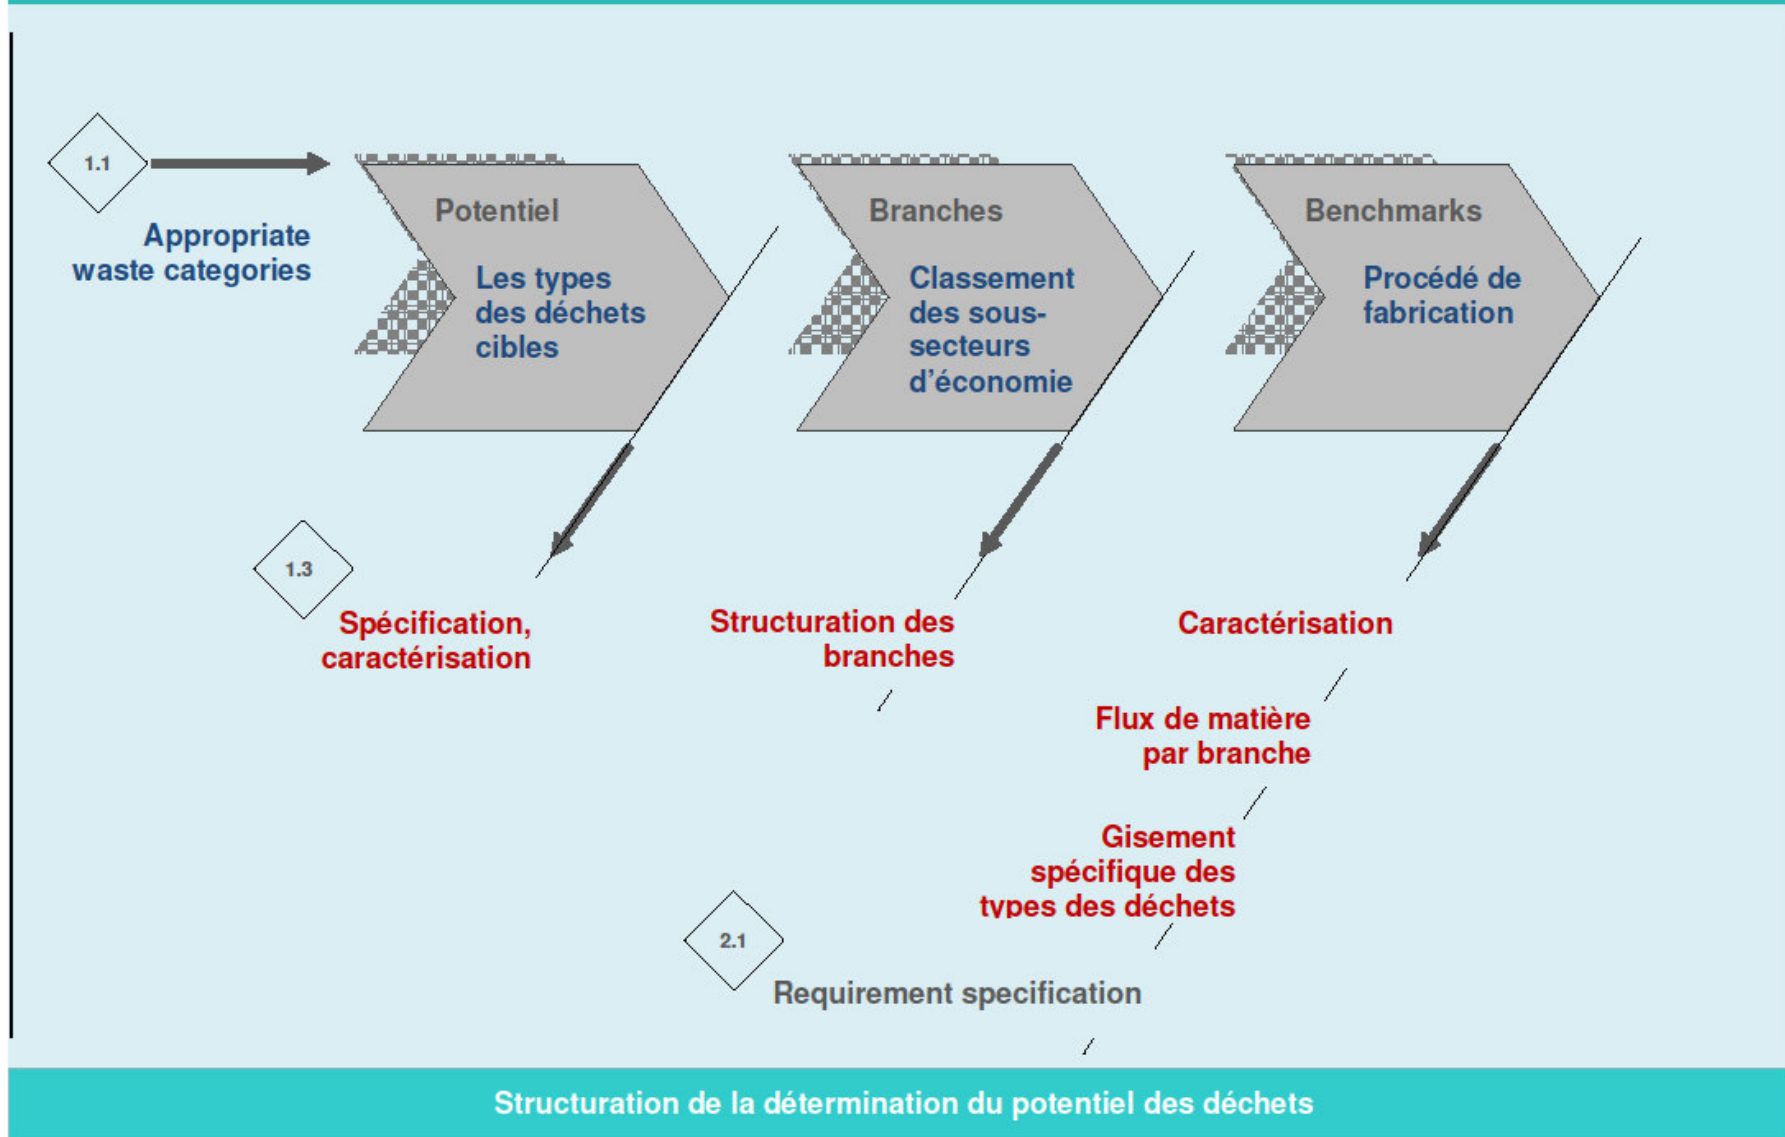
1.1

Appropriate waste categories

Potentiel

Les types des déchets cibles

Branches

Classement des sous-secteurs d'économie

Benchmarks

Procédé de fabrication

1.3

Spécification, caractérisation

Structuration des branches

Caractérisation

Flux de matière par branche

Gisement spécifique des types des déchets

2.1

Requirement specification

Structuration de la détermination du potentiel des déchets